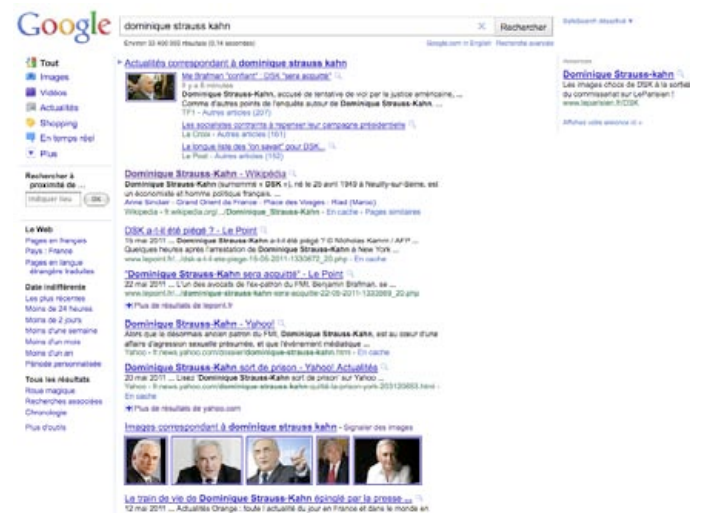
Google

dominique strauss kahn

Rechercher

SafeSearch désactivé

Environ 33 400 000 résultats (0,14 secondes)

Google.com in English Recherche avancée

Tout
Images
Vidéos
Actualités
Shopping
En temps réel
Plus

Rechercher à proximité de :
Indiquer lieu OK

Le Web
Pages en français
Pays : France
Pages en langue étrangère traduites

Date indifférente
Les plus récentes
Moins de 24 heures
Moins de 2 jours
Moins d'une semaine
Moins d'un mois
Moins d'un an
Période personnalisée

Tous les résultats
Roue magique
Recherches associées
Chronologie

Plus d'outils

Actualités correspondant à dominique strauss kahn

Me Brafman "confiant" : DSK "sera acquitté"
Il y a 6 minutes
Dominique Strauss-Kahn, accusé de tentative de viol par la justice américaine, ... Comme d'autres points de l'enquête autour de Dominique Strauss-Kahn, ...
TF1 - Autres articles (207)

Les socialistes contraints à repenser leur campagne présidentielle
La Croix - Autres articles (161)

La longue liste des "on savait" pour DSK...
Le Post - Autres articles (152)

Dominique Strauss-Kahn - Wikipédia
Dominique Strauss-Kahn (surnommé « DSK »), né le 25 avril 1949 à Neuilly-sur-Seine, est un économiste et homme politique français. ...
Anne Sinclair - Grand Orient de France - Place des Vosges - Riad (Maroc)
Wikipedia - fr.wikipedia.org/.../Dominique_Strauss-Kahn - En cache - Pages similaires

DSK a-t-il été piégé ? - Le Point
15 mai 2011 ... Dominique Strauss-Kahn a-t-il été piégé ? © Nicholas Kamm / AFP ... Quelques heures après l'arrestation de Dominique Strauss-Kahn à New York, ...
www.lepoint.fr/.../dsk-a-t-il-ete-piege-15-05-2011-1330672_20.php - En cache

"Dominique Strauss-Kahn sera acquitté" - Le Point
22 mai 2011 ... L'un des avocats de l'ex-patron du FMI, Benjamin Brafman, se ...
www.lepoint.fr/.../dominique-strauss-kahn-sera-acquitte-22-05-2011-1333669_20.php
Plus de résultats de lepoint.fr

Dominique Strauss-Kahn - Yahoo!
Alors que le désormais ancien patron du FMI, Dominique Strauss-Kahn, est au coeur d'une affaire d'agression sexuelle présumée, et que l'événement médiatique ...
Yahoo - fr.news.yahoo.com/dossier/dominique-strauss-kahn.html - En cache

Dominique Strauss-Kahn sort de prison - Yahoo! Actualités
20 mai 2011 ... Lisez 'Dominique Strauss-Kahn sort de prison' sur Yahoo ...
fr.news.yahoo.com/.../dominique-strauss-kahn-quitte-la-prison-york-20110520.html - En cache
Plus de résultats de yahoo.com

Images correspondant à dominique strauss kahn - Signaler des images

Le train de vie de Dominique Strauss-Kahn épinglé par la presse ...
12 mai 2011 ... Actualités Orange : toute l'actualité du jour en France et dans le monde en

Annonces
Dominique Strauss-kahn
Les images chocs de DSK à la sortie du commissariat sur LeParisien !
www.leparisien.fr/DSK

Affichez votre annonce ici »